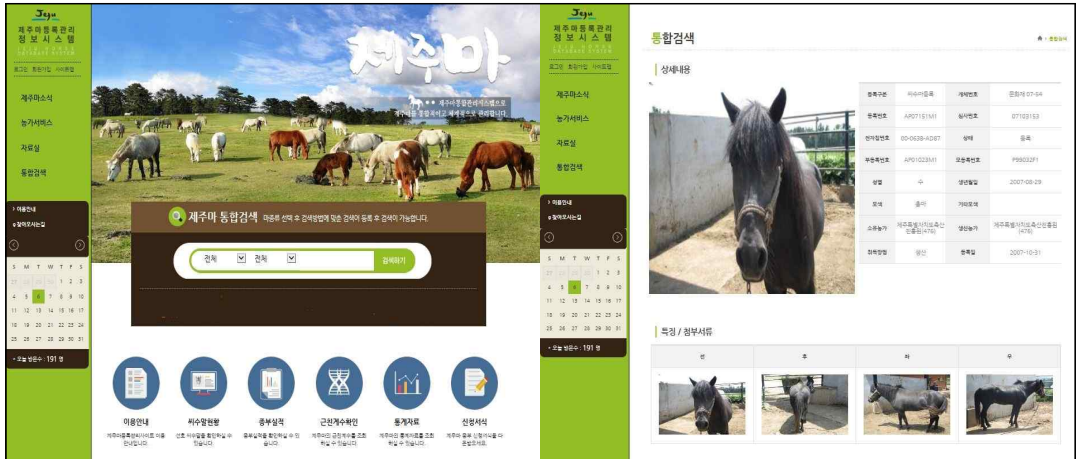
Jeju
제주마등록관리
정 보 시 스 템

로그인 회원가입 사이트맵

제주마소식

농가서비스

자료실

통합검색

› 이용안내
› 찾아오시는길

| S | M | T | W | T | F | S |
|---|---|---|---|---|---|---|
| | | | | 1 | 2 | 3 |
| 4 | 5 | 6 | 7 | 8 | 9 | 10 |
| 11 | 12 | 13 | 14 | 15 | 16 | 17 |
| 18 | 19 | 20 | 21 | 22 | 23 | 24 |
| 25 | 26 | 27 | 28 | 29 | 30 | 31 |

› 오늘 방문수 : 191 명

제주마

제주마등록관리시스템으로
제주마를 통합적이고 체계적으로 관리합니다

제주마 통합검색 마종류 선택 후 검색방법에 맞춘 검색어 등록 후 검색이 가능합니다.

전체 전체 검색하기

이용안내
제주마등록관리사이트 이용 안내입니다.

씨수말현황
선호 씨수말을 확인하실 수 있습니다.

종부실적
종부실적을 확인하실 수 있습니다.

근친계수확인
제주마의 근친계수를 조회하실 수 있습니다.

통계자료
제주마의 통계자료를 조회하실 수 있습니다.

신청서식
제주마 종부 신청서식을 다운받으세요.

Jeju
제주마등록관리
정 보 시 스 템

로그인 회원가입 사이트맵

제주마소식

농가서비스

자료실

통합검색

› 이용안내
› 찾아오시는길

| S | M | T | W | T | F | S |
|---|---|---|---|---|---|---|
| | | | | 1 | 2 | 3 |
| 4 | 5 | 6 | 7 | 8 | 9 | 10 |
| 11 | 12 | 13 | 14 | 15 | 16 | 17 |
| 18 | 19 | 20 | 21 | 22 | 23 | 24 |
| 25 | 26 | 27 | 28 | 29 | 30 | 31 |

› 오늘 방문수 : 191 명

통합검색

› 통합검색

상세내용

| 등록구분 | 씨수마등록 | 개체번호 | 문화재 07-64 |
|---|---|---|---|
| 등록번호 | AP07151M1 | 심사번호 | 07103153 |
| 전자칩번호 | 00-0638-AD87 | 상태 | 등록 |
| 부등록번호 | AP01023M1 | 모등록번호 | P98032F1 |
| 성별 | 수 | 생년월일 | 2007-08-29 |
| 모색 | 흑마 | 기타모색 | |
| 소유농가 | 제주특별자치도축산진흥원(476) | 생산농가 | 제주특별자치도축산진흥원(476) |
| 좌측형상 | 불선 | 등록일 | 2007-10-31 |

특징 / 첨부서류

| 전 | 후 | 좌 | 우 |
|---|---|---|---|